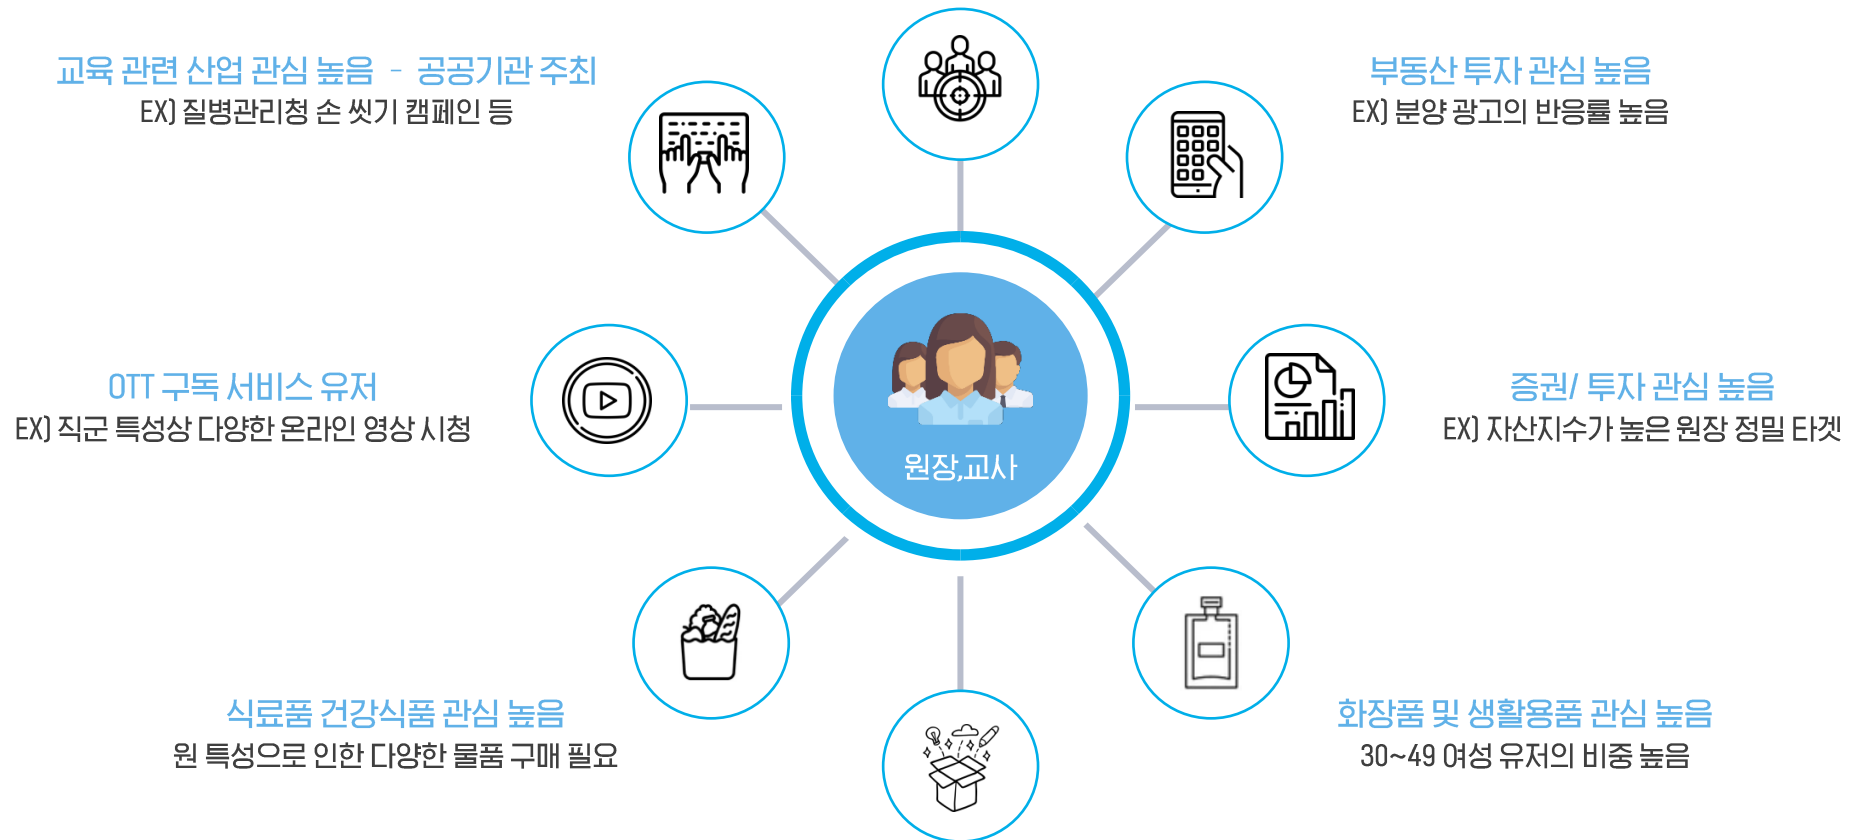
교육 관련 산업 관심 높음 - 공공기관 주최
EX) 질병관리청 손 씻기 캠페인 등

부동산 투자 관심 높음
EX) 분양 광고의 반응률 높음

OTT 구독 서비스 유저
EX) 직군 특성상 다양한 온라인 영상 시청

원장,교사

증권/ 투자 관심 높음
EX) 자산지수가 높은 원장 정밀 타겟

식료품 건강식품 관심 높음
원 특성으로 인한 다양한 물품 구매 필요

화장품 및 생활용품 관심 높음
30~49 여성 유저의 비중 높음